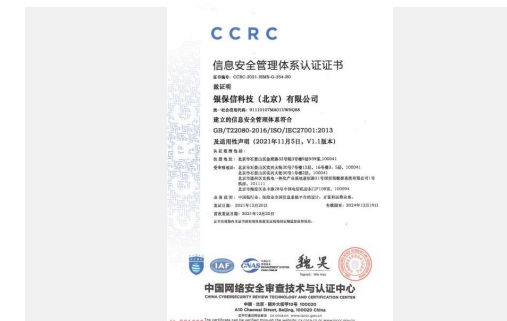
CCRC

信息安全管理体系认证证书

证书编号：CCRC-2021-ISMS-G-354-00

兹证明

银保信科技（北京）有限公司

统一社会信用代码：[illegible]

建立的信息安全管理体系符合

GB/T22080-2016/ISO/IEC27001:2013

及适用性声明（2021年11月5日，V1.1版本）

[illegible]

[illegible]

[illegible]

颁证日期：2021年12月20日　　有效期至：2024年12月19日

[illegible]

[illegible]

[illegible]

IAF　CNAS

中国网络安全审查技术与认证中心

CHINA CYBERSECURITY REVIEW TECHNOLOGY AND CERTIFICATION CENTER

中国·北京·朝外大街甲10号 100020

A10 Chaowai Street, Beijing, 100020 China

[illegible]